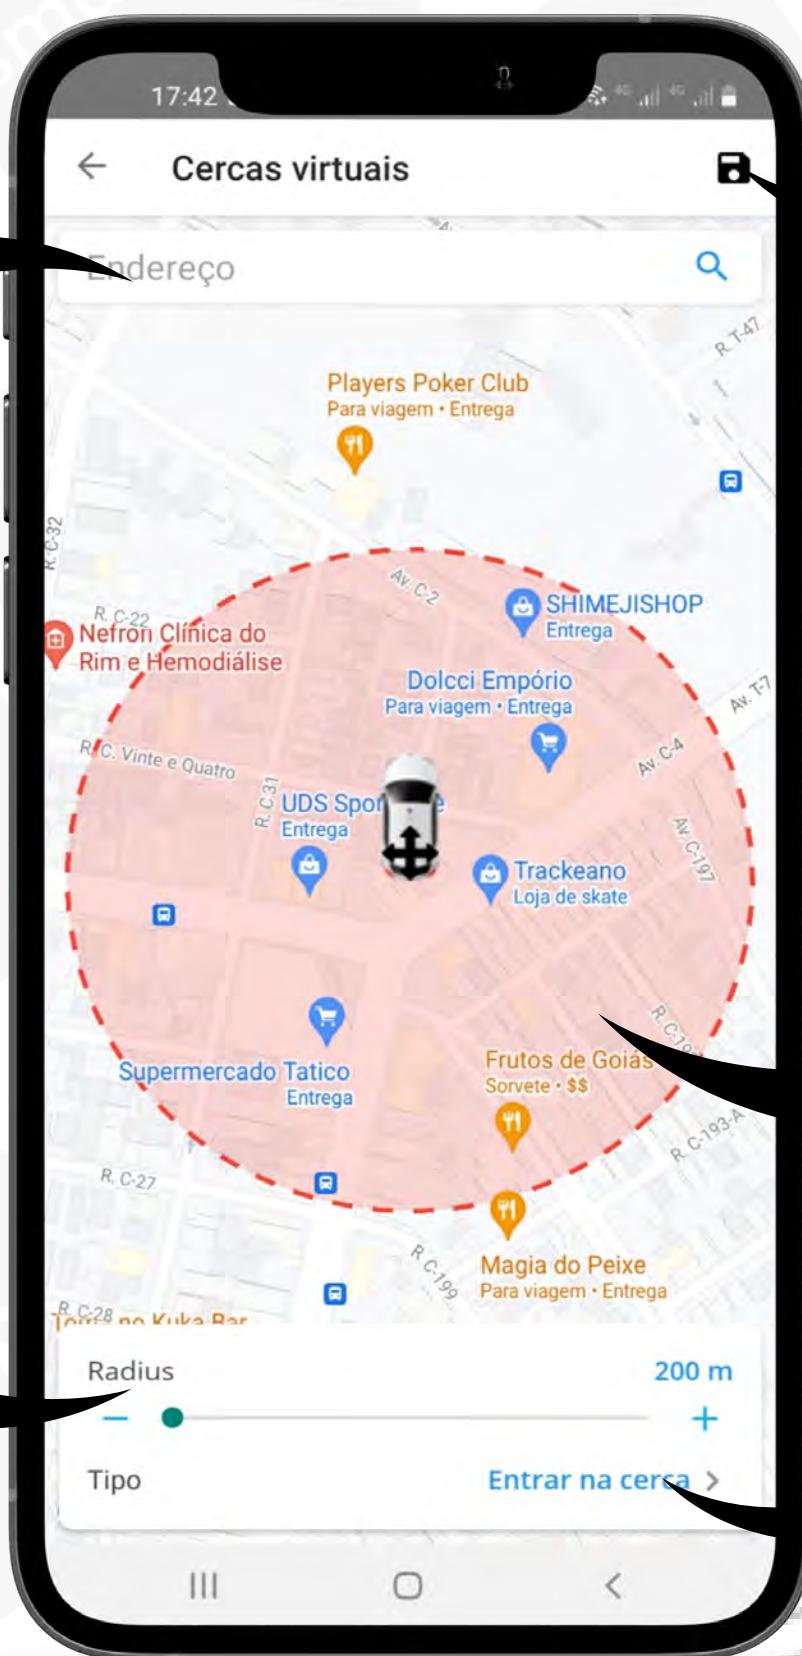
17:42

Cercas virtuais

Endereço

R. T-47

Players Poker Club
Para viagem • Entrega

R. C-32

Av. C-2

SHIMEJISHOP
Entrega

R. C-22

Nefron Clínica do Rim e Hemodiálise

Dolcci Empório
Para viagem • Entrega

Av. T-7

R. C. Vinte e Quatro

Av. C-4

R. C-31

UDS Spor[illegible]
Entrega

Trackeano
Loja de skate

Av. C-197

R. C-19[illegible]

Supermercado Tatico
Entrega

Frutos de Goiás
Sorvete • $$

R. C-193-A

R. C-27

R. C-199

Magia do Peixe
Para viagem • Entrega

R. C-28

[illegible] no Kuka Bar

Radius

200 m

–

+

Tipo

Entrar na cerca >